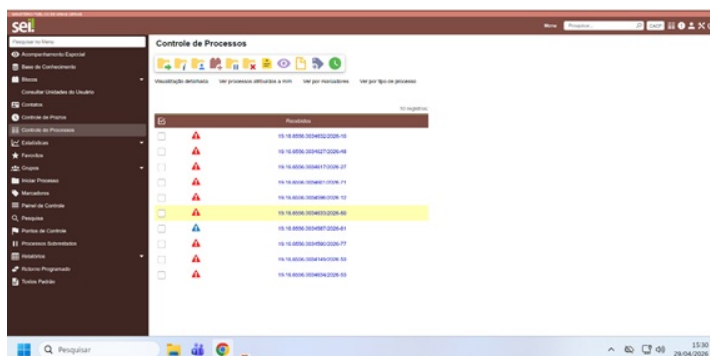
sei!

Menu Pesquisar...

Pesquisar no Menu
Acompanhamento Especial
Base de Conhecimento
Blocos
Consultar Unidades de Usuário
Contatos
Controle de Prazos
Controle de Processos
Estatísticas
Favoritos
Grupos
Iniciar Processo
Marcadores
Painel de Controle
Pesquisa
Pontos de Controle
Processos Sobrestados
Relatórios
Retorno Programado
Textos Padrão

Controle de Processos

Visualização detalhada   Ver processos atribuídos a mim   Ver por marcadores   Ver por tipo de processo

10 registros

| | | Recebidos |
|---|---|---|
| | | 19.16.6556.0034632/2026-10 |
| | | 19.16.6556.0034627/2026-48 |
| | | 19.16.6556.0034617/2026-27 |
| | | 19.16.6556.0034601/2026-71 |
| | | 19.16.6556.0034598/2026-12 |
| | | 19.16.6556.0034603/2026-80 |
| | | 19.16.6556.0034587/2026-61 |
| | | 19.16.6556.0034580/2026-77 |
| | | 19.16.6556.0034549/2026-53 |
| | | 19.16.6556.0034634/2026-53 |

Pesquisar

15:30
29/04/2026